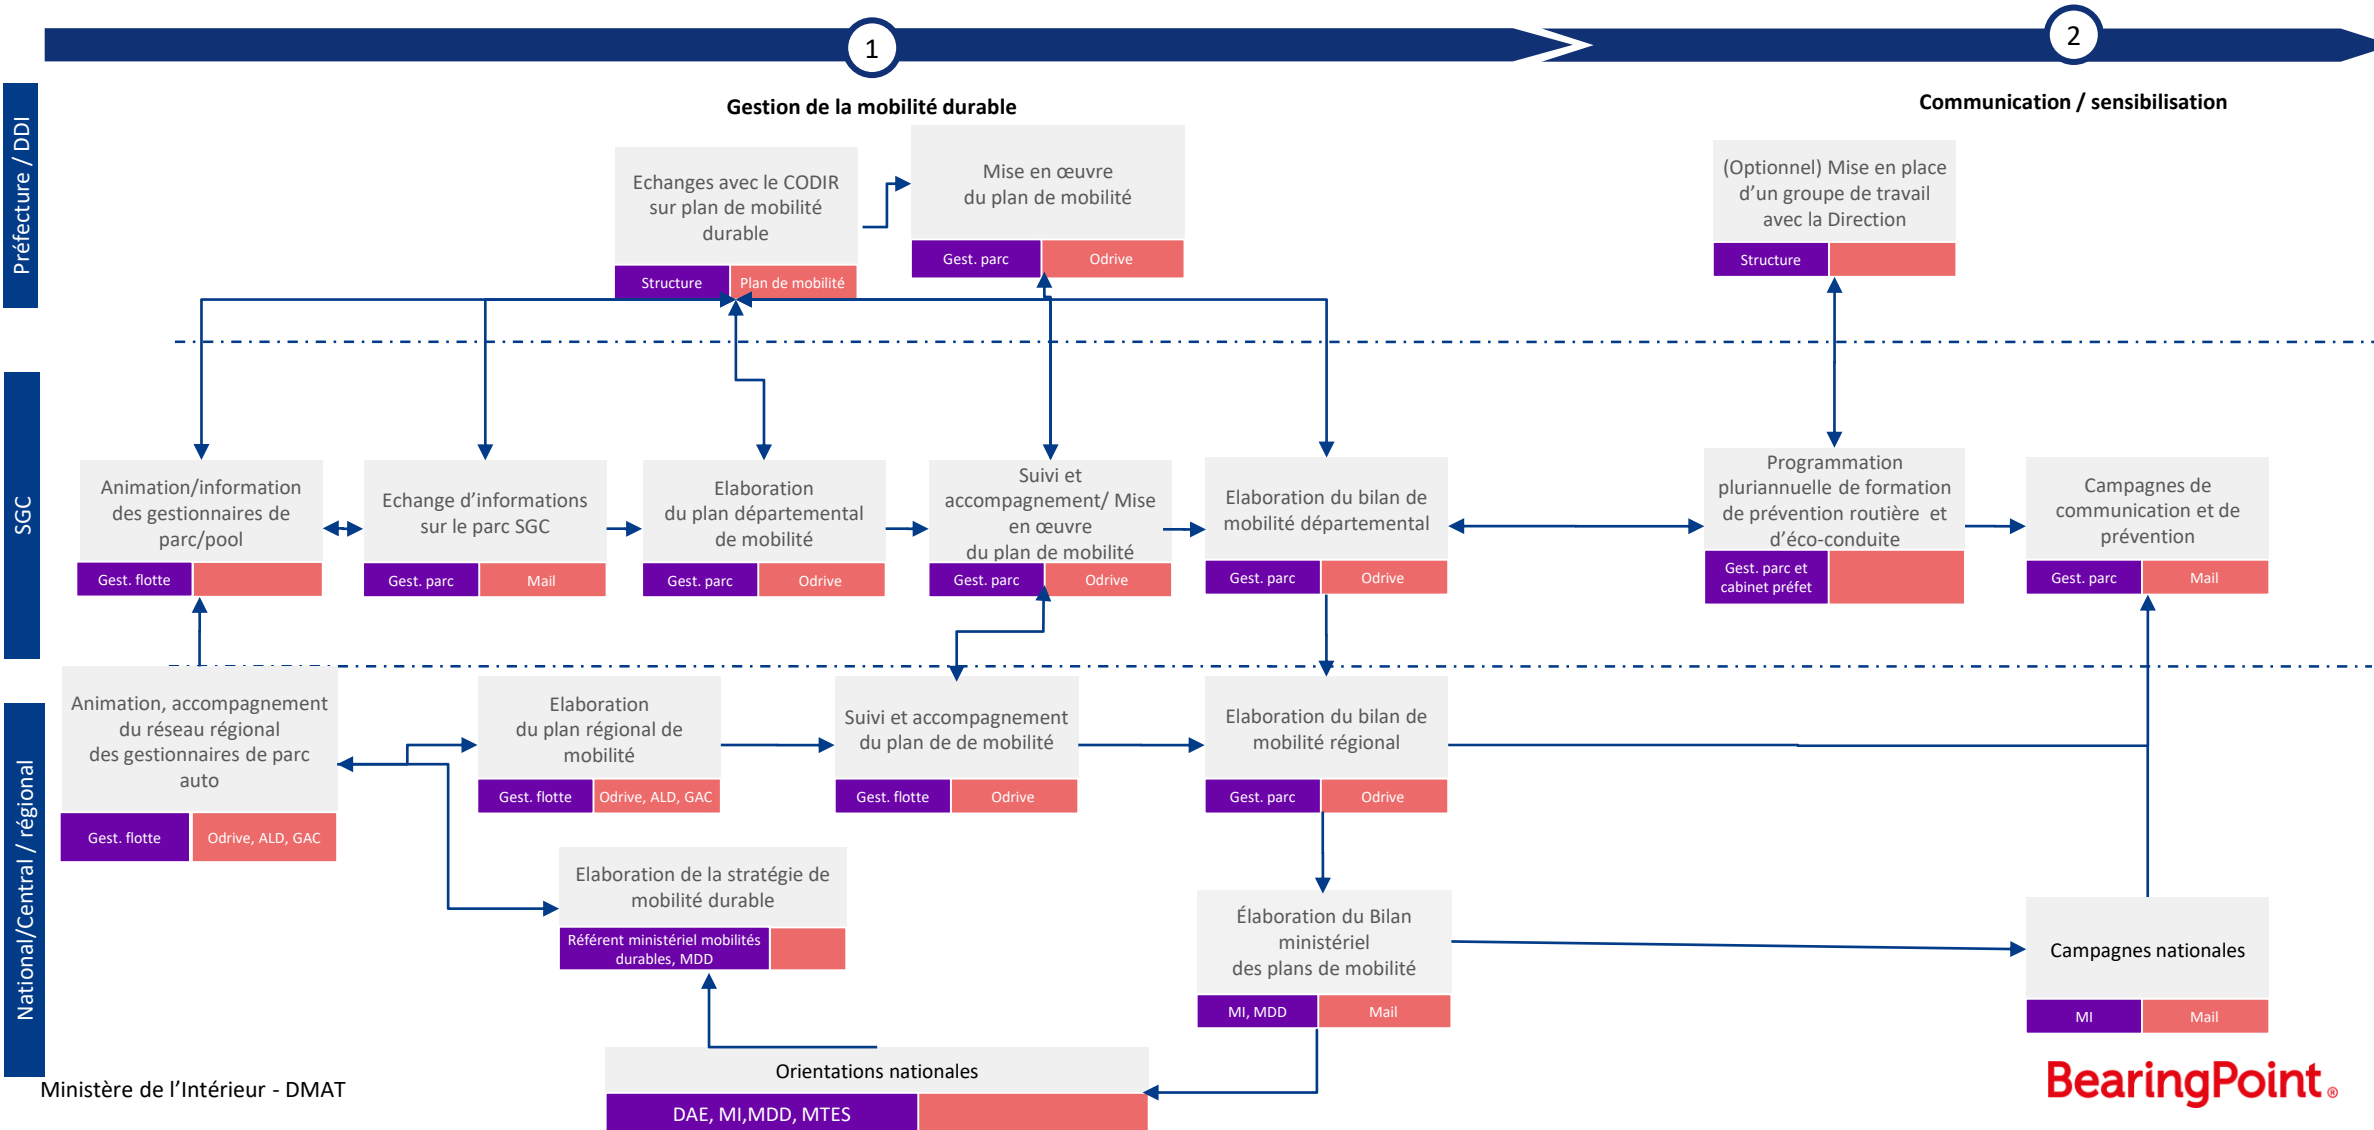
1

Gestion de la mobilité durable

2

Communication / sensibilisation

Préfecture / DDI

Echanges avec le CODIR sur plan de mobilité durable

Structure | Plan de mobilité

Mise en œuvre du plan de mobilité

Gest. parc | Odrive

(Optionnel) Mise en place d'un groupe de travail avec la Direction

Structure

SGC

Animation/information des gestionnaires de parc/pool

Gest. flotte

Echange d'informations sur le parc SGC

Gest. parc | Mail

Elaboration du plan départemental de mobilité

Gest. parc | Odrive

Suivi et accompagnement/ Mise en œuvre du plan de mobilité

Gest. parc | Odrive

Elaboration du bilan de mobilité départemental

Gest. parc | Odrive

Programmation pluriannuelle de formation de prévention routière et d'éco-conduite

Gest. parc et cabinet préfet

Campagnes de communication et de prévention

Gest. parc | Mail

National/Central / régional

Animation, accompagnement du réseau régional des gestionnaires de parc auto

Gest. flotte | Odrive, ALD, GAC

Elaboration du plan régional de mobilité

Gest. flotte | Odrive, ALD, GAC

Suivi et accompagnement du plan de mobilité

Gest. flotte | Odrive

Elaboration du bilan de mobilité régional

Gest. parc | Odrive

Elaboration de la stratégie de mobilité durable

Référent ministériel mobilités durables, MDD

Élaboration du Bilan ministériel des plans de mobilité

MI, MDD | Mail

Campagnes nationales

MI | Mail

Orientations nationales

DAE, MI,MDD, MTES

Ministère de l'Intérieur - DMAT

BearingPoint.